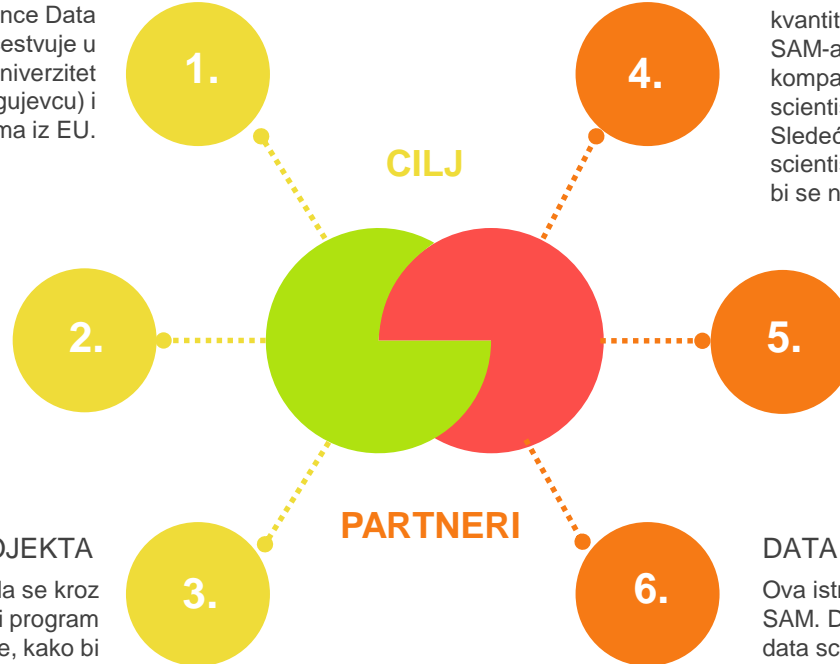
nce Data
estvuje u
niverzitet
gujevcu) i
ma iz EU.

1.

CILJ

4.

kvantit
SAM-a
kompa
scienti
Sledeć
scienti
bi se n

2.

5.

OJEKTA

la se kroz
i program
e, kako bi

3.

PARTNERI

6.

DATA

Ova istr
SAM. D
data sc